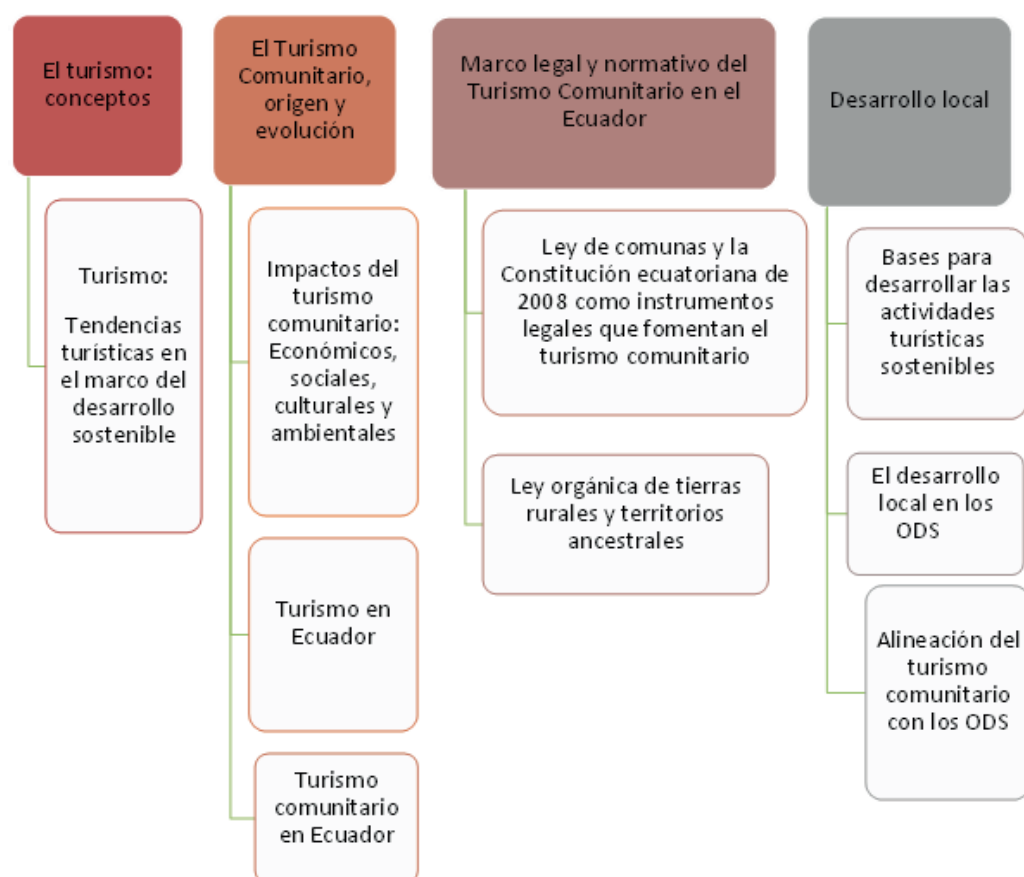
El turismo: conceptos

Turismo:

Tendencias turísticas en el marco del desarrollo sostenible

El Turismo Comunitario, origen y evolución

Impactos del turismo comunitario: Económicos, sociales, culturales y ambientales

Turismo en Ecuador

Turismo comunitario en Ecuador

Marco legal y normativo del Turismo Comunitario en el Ecuador

Ley de comunas y la Constitución ecuatoriana de 2008 como instrumentos legales que fomentan el turismo comunitario

Ley orgánica de tierras rurales y territorios ancestrales

Desarrollo local

Bases para desarrollar las actividades turísticas sostenibles

El desarrollo local en los ODS

Alineación del turismo comunitario con los ODS